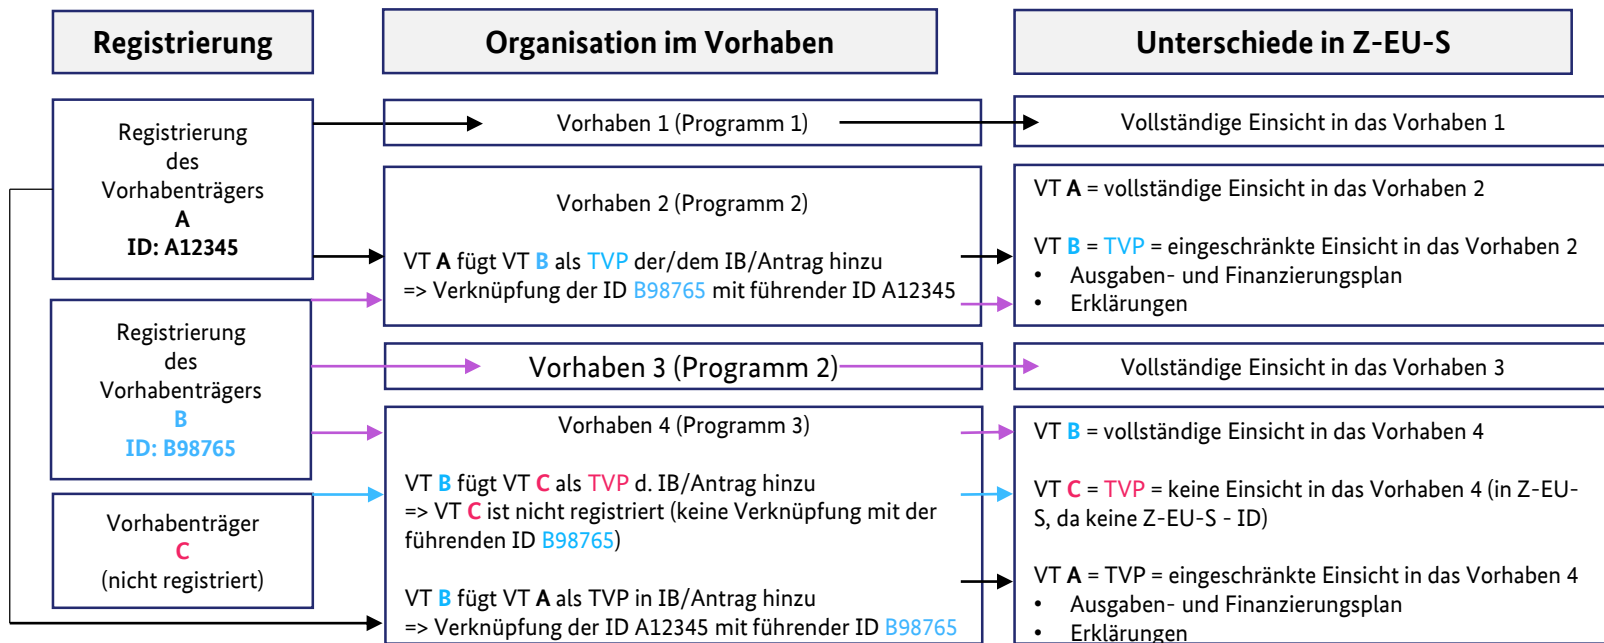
Registrierung

Organisation im Vorhaben

Unterschiede in Z-EU-S

Registrierung des Vorhabenträgers A ID: A12345

Vorhaben 1 (Programm 1)

Vollständige Einsicht in das Vorhaben 1

Vorhaben 2 (Programm 2)

VT A fügt VT B als TVP der/dem IB/Antrag hinzu
=> Verknüpfung der ID B98765 mit führender ID A12345

VT A = vollständige Einsicht in das Vorhaben 2

VT B = TVP = eingeschränkte Einsicht in das Vorhaben 2
• Ausgaben- und Finanzierungsplan
• Erklärungen

Registrierung des Vorhabenträgers B ID: B98765

Vorhaben 3 (Programm 2)

Vollständige Einsicht in das Vorhaben 3

Vorhaben 4 (Programm 3)

VT B fügt VT C als TVP d. IB/Antrag hinzu
=> VT C ist nicht registriert (keine Verknüpfung mit der führenden ID B98765)

VT B fügt VT A als TVP in IB/Antrag hinzu
=> Verknüpfung der ID A12345 mit führender ID B98765

VT B = vollständige Einsicht in das Vorhaben 4

VT C = TVP = keine Einsicht in das Vorhaben 4 (in Z-EU-S, da keine Z-EU-S - ID)

VT A = TVP = eingeschränkte Einsicht in das Vorhaben 4
• Ausgaben- und Finanzierungsplan
• Erklärungen

Vorhabenträger C (nicht registriert)